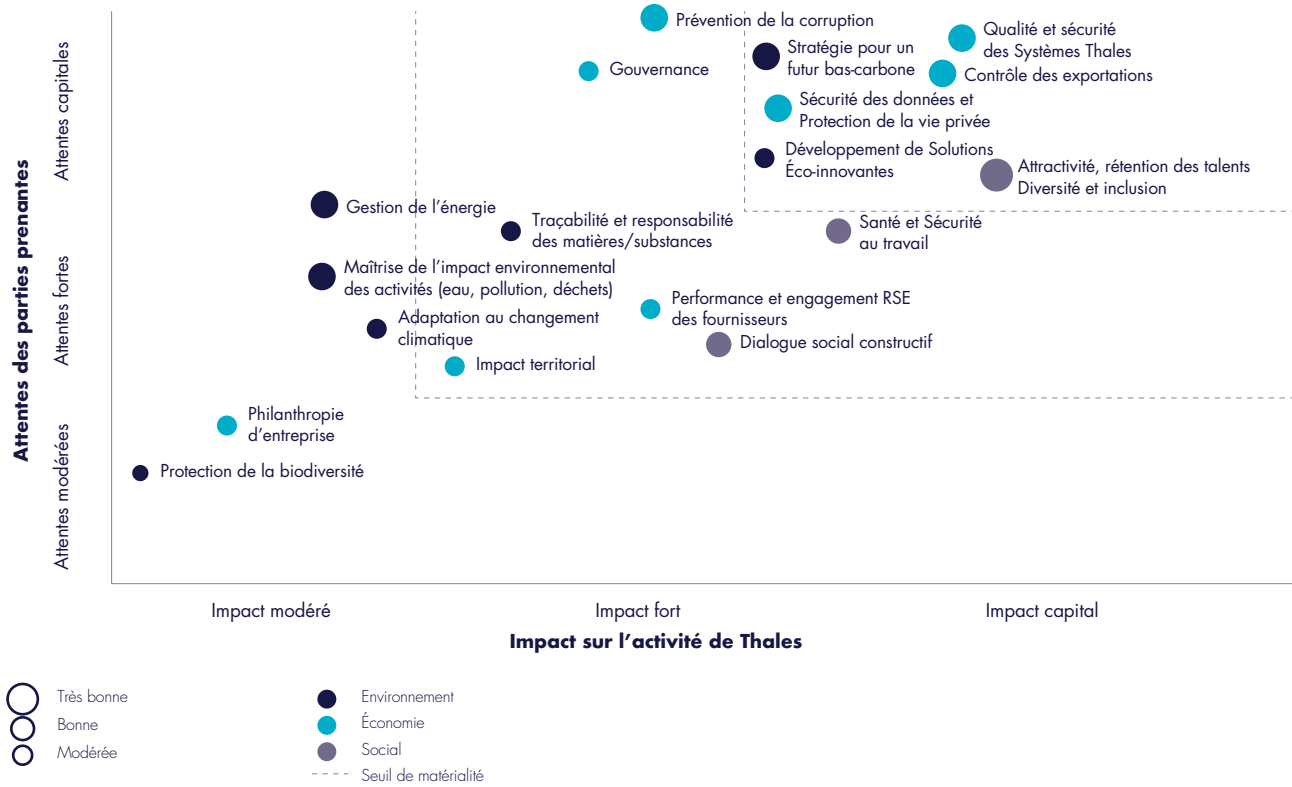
Attentes des parties prenantes

Attentes capitales

Attentes fortes

Attentes modérées

Prévention de la corruption

Qualité et sécurité des Systèmes Thales

Stratégie pour un futur bas-carbone

Gouvernance

Contrôle des exportations

Sécurité des données et Protection de la vie privée

Développement de Solutions Éco-innovantes

Attractivité, rétention des talents Diversité et inclusion

Gestion de l'énergie

Traçabilité et responsabilité des matières/substances

Santé et Sécurité au travail

Maîtrise de l'impact environnemental des activités (eau, pollution, déchets)

Performance et engagement RSE des fournisseurs

Adaptation au changement climatique

Dialogue social constructif

Impact territorial

Philanthropie d'entreprise

Protection de la biodiversité

Impact modéré

Impact fort

Impact capital

Impact sur l'activité de Thales

Très bonne

Bonne

Modérée

Environnement

Économie

Social

Seuil de matérialité